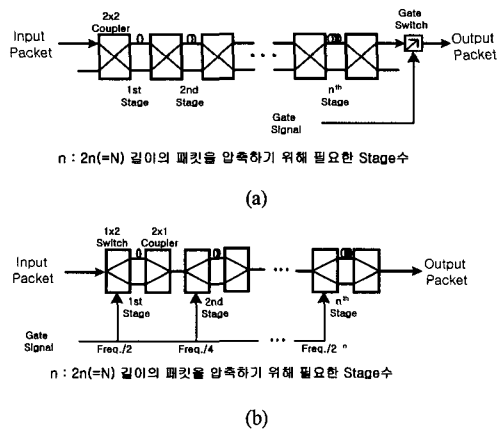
Input Packet

2x2 Coupler

1st Stage

2nd Stage

n$^{th}$ Stage

Gate Switch

Output Packet

Gate Signal

n : 2n(=N) 길이의 패킷을 압축하기 위해 필요한 Stage수

(a)

Input Packet

1x2 Switch

2x1 Coupler

1st Stage

2nd Stage

n$^{th}$ Stage

Output Packet

Gate Signal

Freq./2

Freq./4

Freq./2 $^{n}$

n : 2n(=N) 길이의 패킷을 압축하기 위해 필요한 Stage수

(b)